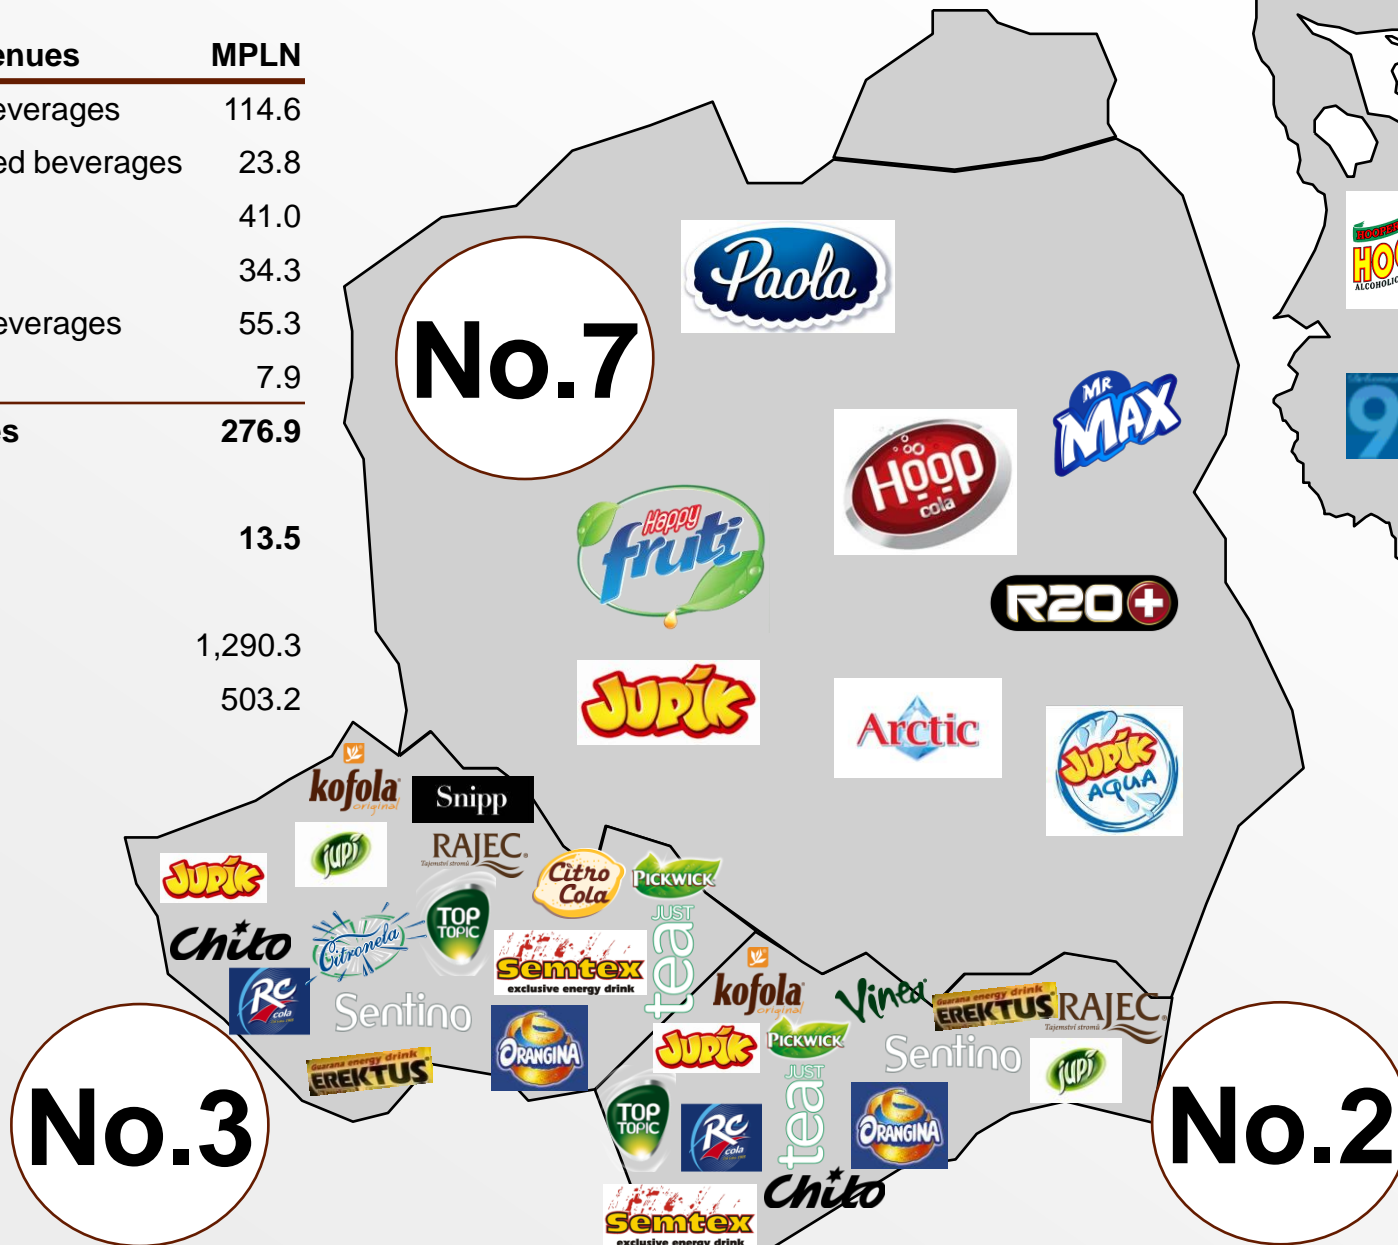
enues MPLN

| enues | MPLN |
|---|---|
| everages | 114.6 |
| ed beverages | 23.8 |
| | 41.0 |
| | 34.3 |
| everages | 55.3 |
| | 7.9 |
| s | 276.9 |
| | 13.5 |
| | 1,290.3 |
| | 503.2 |

No.7

Paola

MR MAX

Hoop cola

Happy fruti

R20+

JUPÍK

Arctic

JUPÍK AQUA

HOO ALCOHOLIC

9

kofola original

Snipp

jupí

RAJEC Tajemství stromů

JUPÍK

Citro Cola

PICKWICK

JUST tea

Chito

Citronela

TOP TOPIC

Semtex exclusive energy drink

RC cola

Sentino

ORANGINA

Guarana energy drink EREKTUS

kofola original

Vinea

Guarana energy drink ERKTUS

RAJEC Tajemství stromů

JUPÍK

PICKWICK

Sentino

jupí

TOP TOPIC

RC cola

JUST tea

ORANGINA

Chito

Semtex exclusive energy drink

No.3

No.2